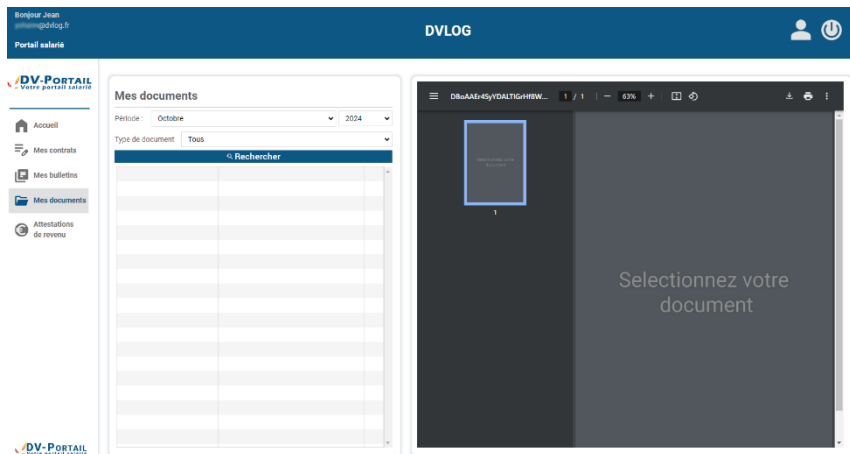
Bonjour Jean
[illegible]@dvlog.fr
Portail salarié

DVLOG

DV-PORTAIL
Votre portail salarié

Accueil
Mes contrats
Mes bulletins
Mes documents
Attestations de revenu

Mes documents

Période : Octobre 2024
Type de document Tous
Rechercher

DBoAAEr4SyYDALTIGrHf8W... 1 / 1 | — 63% +

Selectionnez votre document

1

Selectionnez votre document

DV-PORTAIL
Votre portail salarié